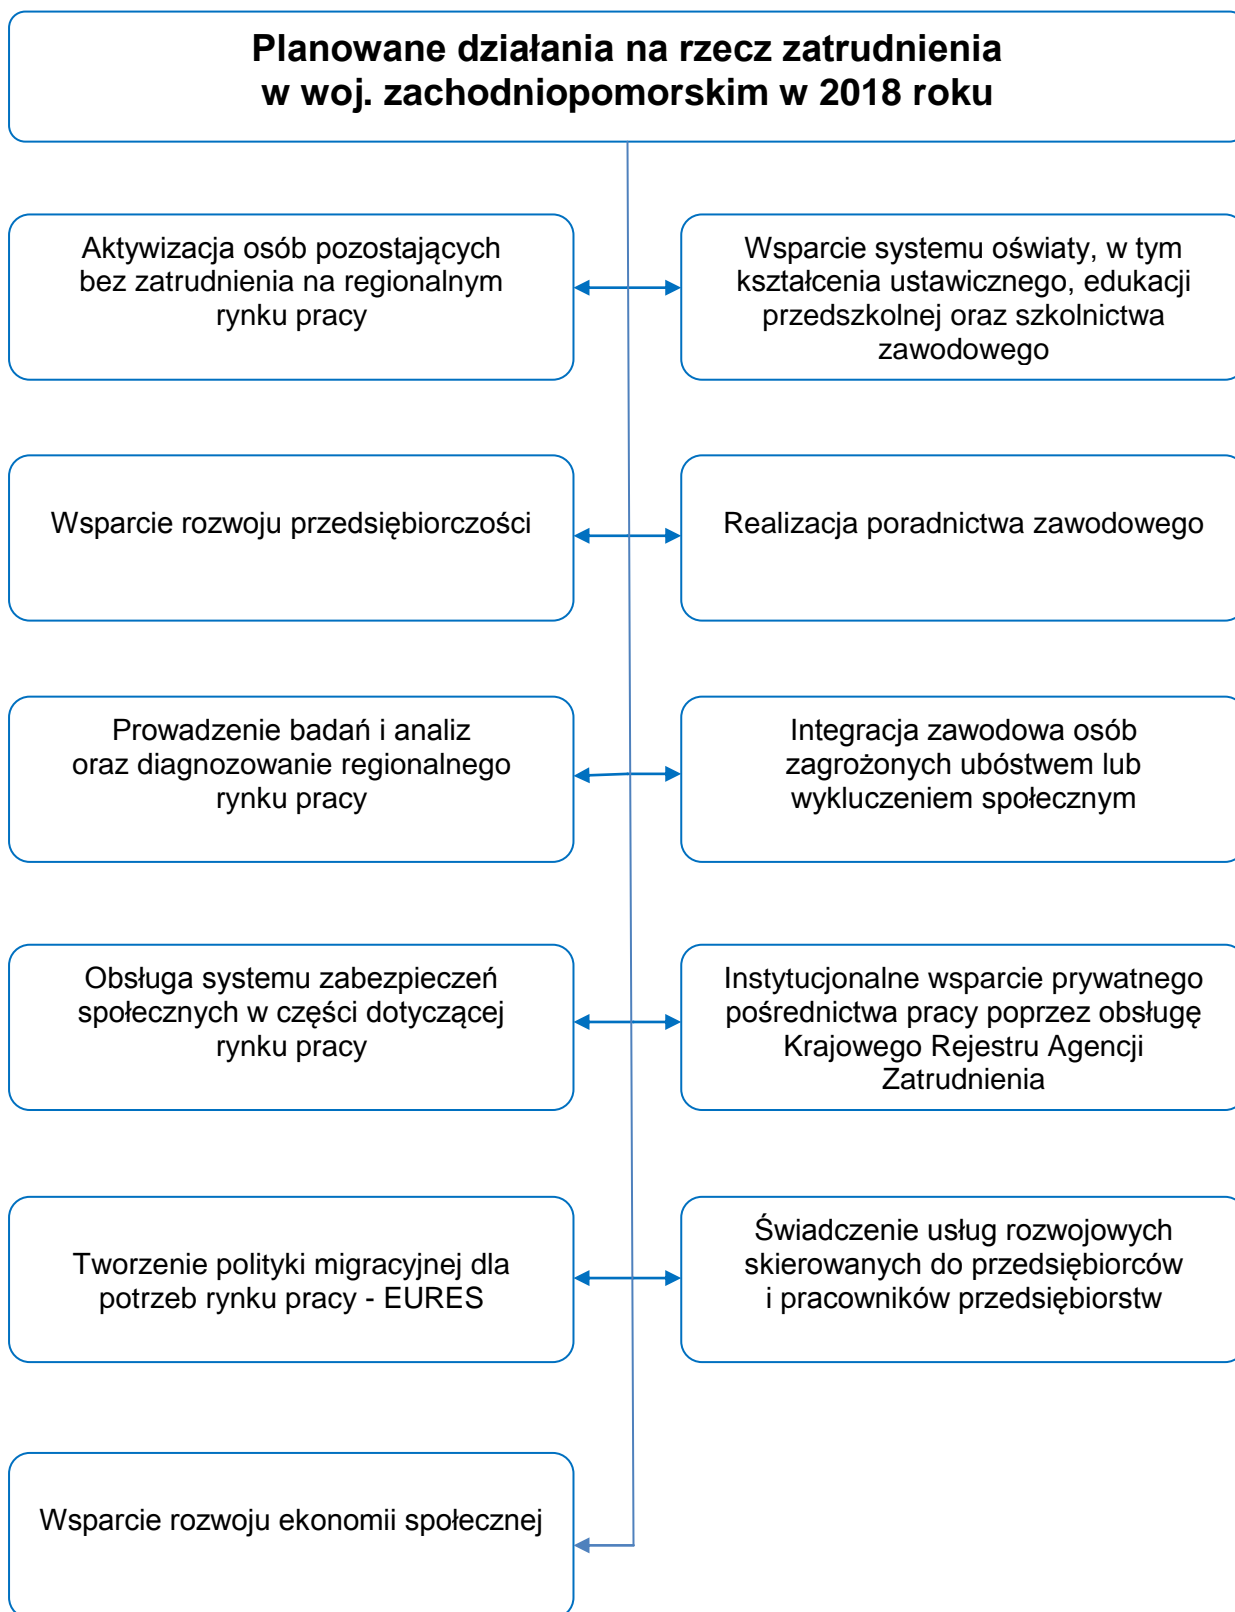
Planowane działania na rzecz zatrudnienia w woj. zachodniopomorskim w 2018 roku

Aktywizacja osób pozostających bez zatrudnienia na regionalnym rynku pracy

Wsparcie systemu oświaty, w tym kształcenia ustawicznego, edukacji przedszkolnej oraz szkolnictwa zawodowego

Wsparcie rozwoju przedsiębiorczości

Realizacja poradnictwa zawodowego

Prowadzenie badań i analiz oraz diagnozowanie regionalnego rynku pracy

Integracja zawodowa osób zagrożonych ubóstwem lub wykluczeniem społecznym

Obsługa systemu zabezpieczeń społecznych w części dotyczącej rynku pracy

Instytucjonalne wsparcie prywatnego pośrednictwa pracy poprzez obsługę Krajowego Rejestru Agencji Zatrudnienia

Tworzenie polityki migracyjnej dla potrzeb rynku pracy - EURES

Świadczenie usług rozwojowych skierowanych do przedsiębiorców i pracowników przedsiębiorstw

Wsparcie rozwoju ekonomii społecznej